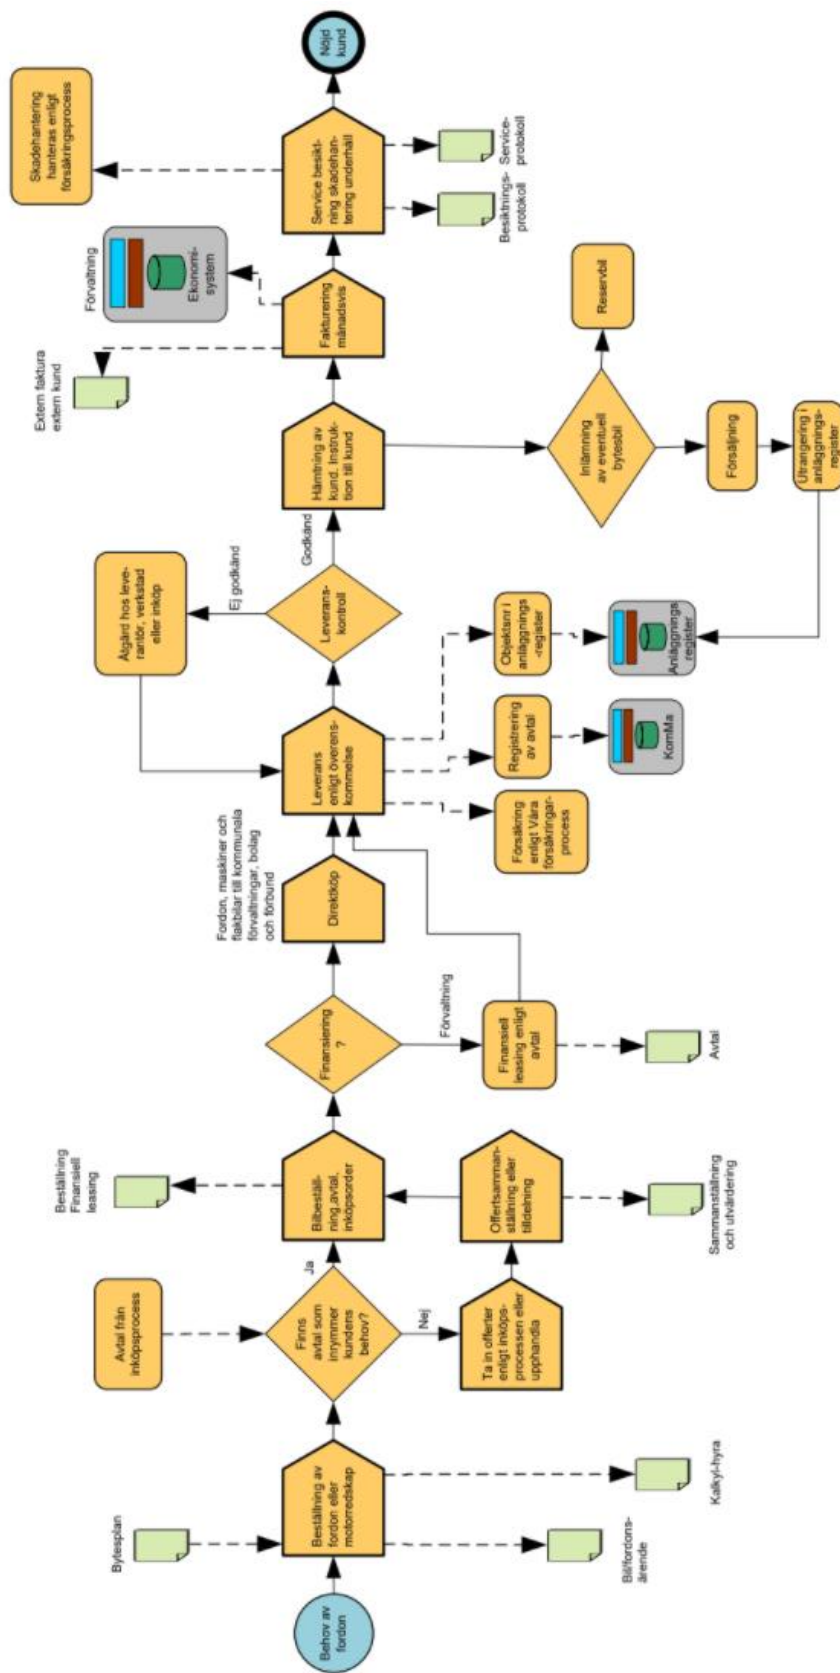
Behov av fordon

Bytesplan

Beställning av fordon eller motorredskap

Bilfordonsärende

Kalkyl-hyra

Avtal från inköpsprocess

Finns avtal som inrymmer kundens behov?

Ja

Nej

Ta in offerter enligt inköpsprocessen eller upphandla

Offertsammanställning eller tilldelning

Sammanställning och utvärdering

Bilbeställning avtal, inköpsorder

Beställning Finansiell leasing

Finansiering ?

Förvaltning

Finansiell leasing enligt avtal

Avtal

Direktköp

Fordon, maskiner och flakbilar till kommunala förvaltningar, bolag och förbund

Leverans enligt överenskommelse

Försäkring enligt Våra försäkringarprocess

Registrering av avtal

KomMa

Objektanr i anläggnings -register

Anläggnings register

Åtgärd hos leverantör, verkstad eller inköp

Ej godkänd

Leveranskontroll

Godkänd

Hämtning av kund. Instruktion till kund

Inlämning av eventuell bytesbil

Reservbil

Försäljning

Utrangering i anläggningsregister

Extern faktura extern kund

Fakturering månadsvis

Förvaltning

Ekonomisystem

Service besiktning skadehantering underhåll

Besiktnings-protokoll

Service-protokoll

Skadehantering hanteras enligt försäkringsprocess

Nöjd kund